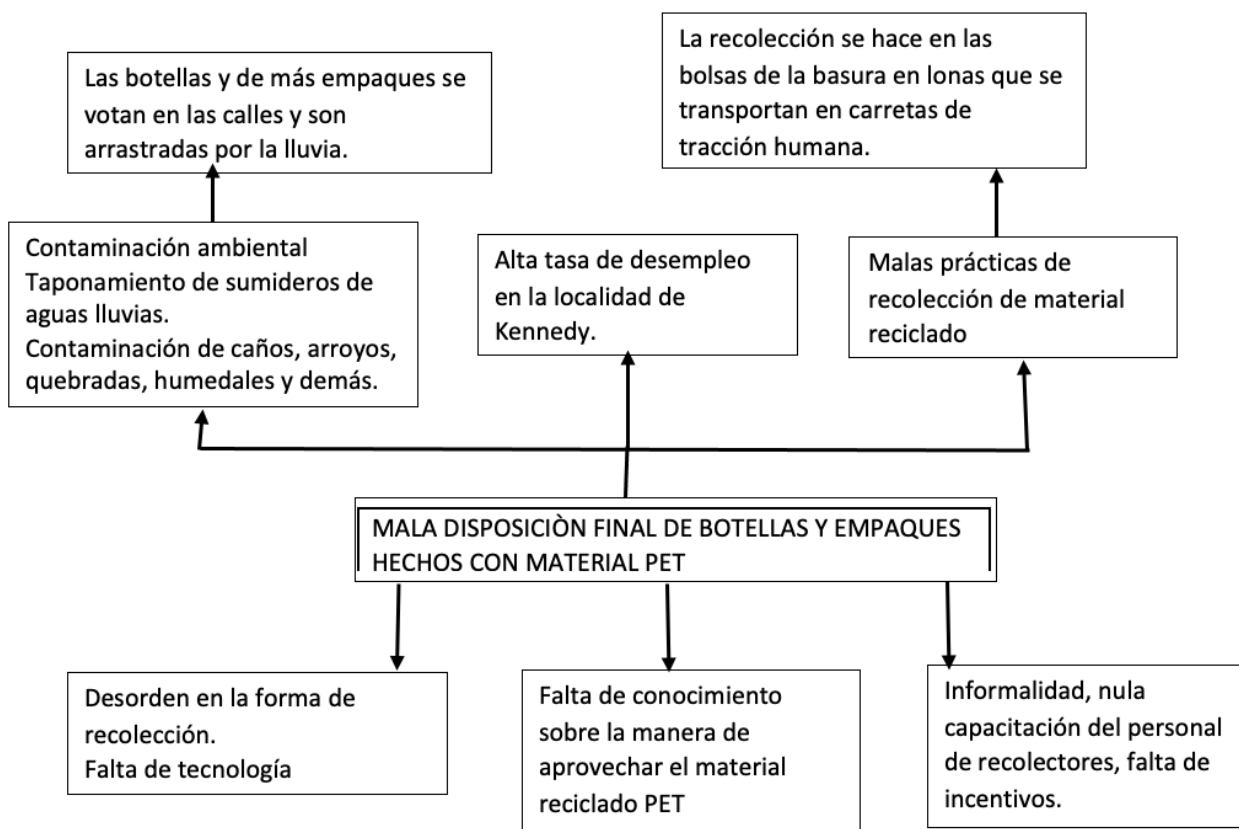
Las botellas y de más empaques se votan en las calles y son arrastradas por la lluvia.

La recolección se hace en las bolsas de la basura en lonas que se transportan en carretas de tracción humana.

Contaminación ambiental
Taponamiento de sumideros de aguas lluvias.
Contaminación de caños, arroyos, quebradas, humedales y demás.

Alta tasa de desempleo en la localidad de Kennedy.

Malas prácticas de recolección de material reciclado

MALA DISPOSICIÒN FINAL DE BOTELLAS Y EMPAQUES HECHOS CON MATERIAL PET

Desorden en la forma de recolección.
Falta de tecnología

Falta de conocimiento sobre la manera de aprovechar el material reciclado PET

Informalidad, nula capacitación del personal de recolectores, falta de incentivos.